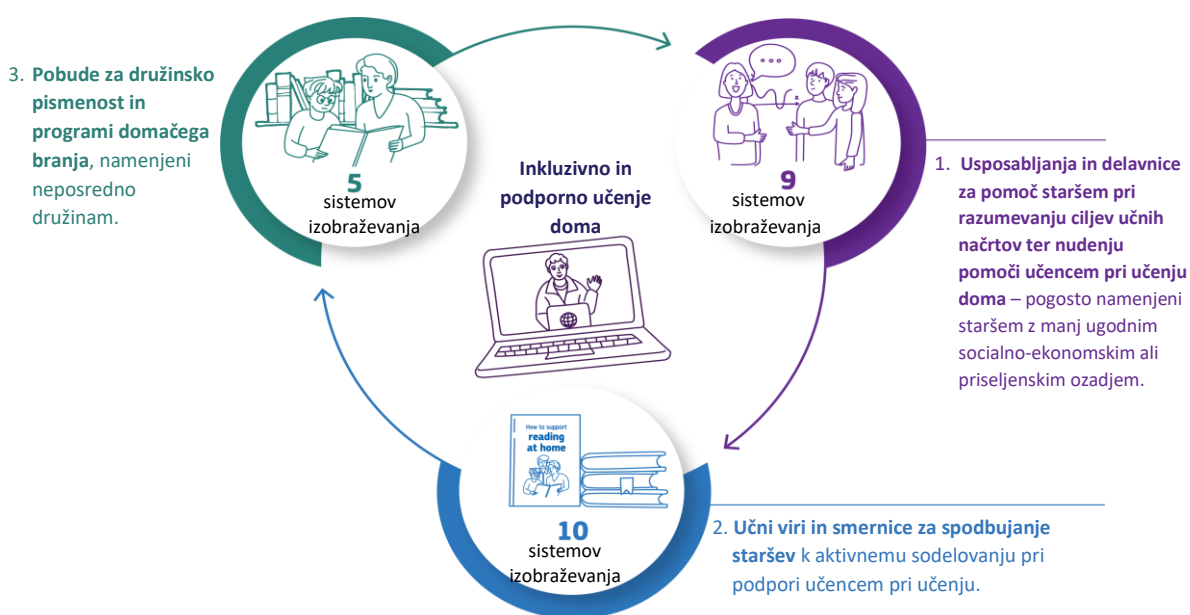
3. **Pobude za družinsko pismenost in programi domačega branja**, namenjeni neposredno družinam.

5
sistemov izobraževanja

Inkluzivno in podporno učenje doma

9
sistemov izobraževanja

1. **Usposabljanja in delavnice za pomoč staršem pri razumevanju ciljev učnih načrtov ter nudenju pomoči učencem pri učenju doma** – pogosto namenjeni staršem z manj ugodnim socialno-ekonomskim ali priseljenskim ozadjem.

How to support reading at home

10
sistemov izobraževanja

2. **Učni viri in smernice za spodbujanje staršev** k aktivnemu sodelovanju pri podpori učencem pri učenju.